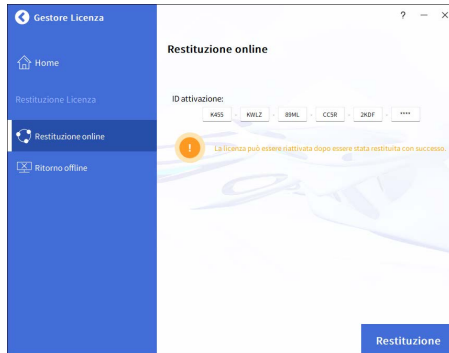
Gestore Licenza

? — ×

Home

Restituzione Licenza

Restituzione online

Ritorno offline

Restituzione online

ID attivazione:

K455 - KWLZ - 89ML - CC5R - 2KDF - ****

La licenza può essere riattivata dopo essere stata restituita con successo.

Restituzione